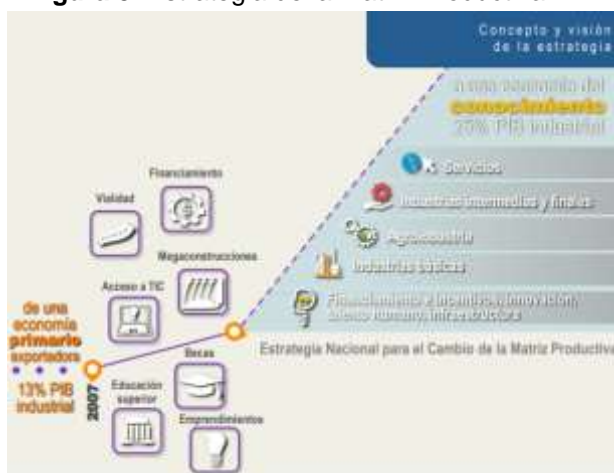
Figura 3. Estrategia del cambio de la matriz productiva

Concepto y visión de la estrategia

a una economía del conocimiento 25% PIB industrial

Servicios

Industrias intermedias y finales

Agroindustria

Industrias básicas

Financiamiento e incentivos, innovación, talento humano, infraestructura

Estrategia Nacional para el Cambio de la Matriz Productiva

Financiamiento

Vialidad

Megaconstrucciones

Acceso a TIC

Becas

Educación superior

Emprendimientos

de una economía primario exportadora

13% PIB industrial

2007